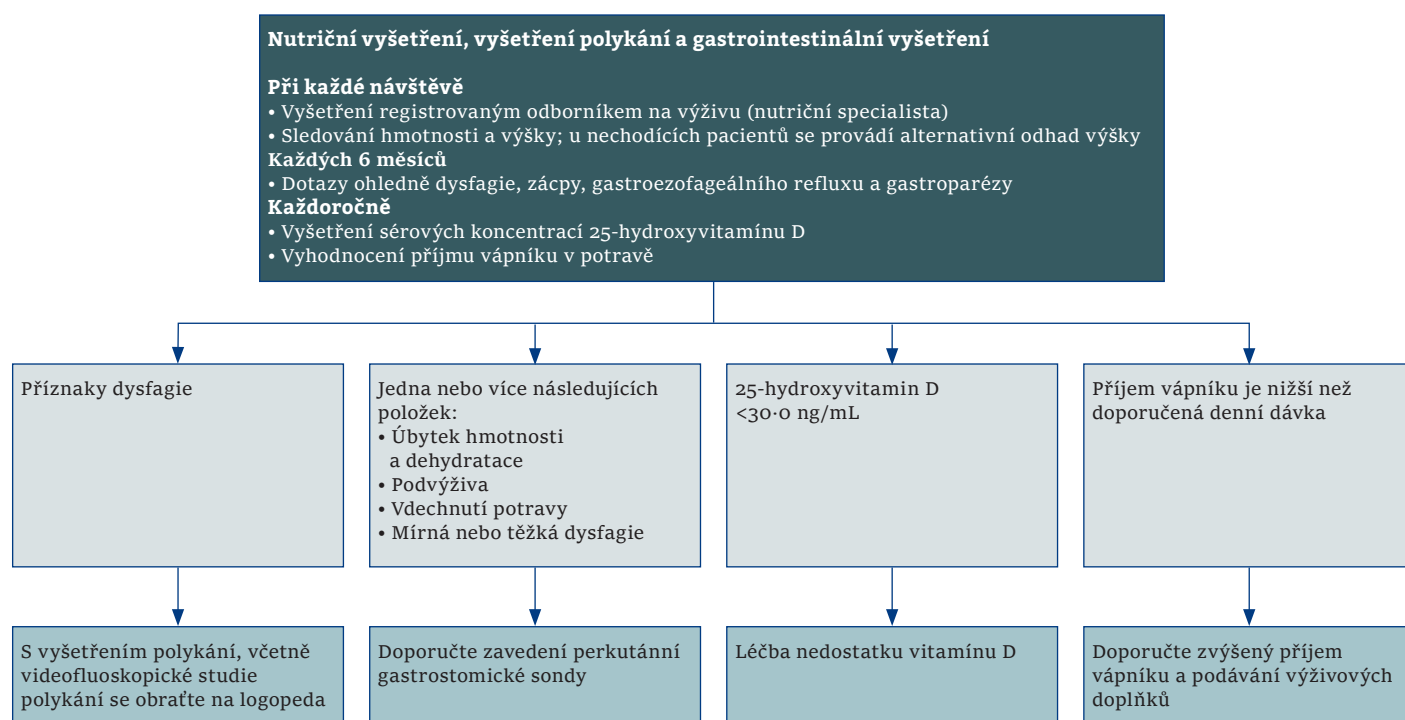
**Nutriční vyšetření, vyšetření polykání a gastrointestinální vyšetření**

**Při každé návštěvě**
• Vyšetření registrovaným odborníkem na výživu (nutriční specialista)
• Sledování hmotnosti a výšky; u nechodících pacientů se provádí alternativní odhad výšky
**Každých 6 měsíců**
• Dotazy ohledně dysfagie, zácpy, gastroezofageálního refluxu a gastroparézy
**Každoročně**
• Vyšetření sérových koncentrací 25-hydroxyvitamínu D
• Vyhodnocení příjmu vápníku v potravě

Příznaky dysfagie

S vyšetřením polykání, včetně videofluoskopické studie polykání se obraťte na logopeda

Jedna nebo více následujících položek:
• Úbytek hmotnosti a dehydratace
• Podvýživa
• Vdechnutí potravy
• Mírná nebo těžká dysfagie

Doporučte zavedení perkutánní gastrostomické sondy

25-hydroxyvitamin D <30·0 ng/mL

Léčba nedostatku vitamínu D

Příjem vápníku je nižší než doporučená denní dávka

Doporučte zvýšený příjem vápníku a podávání výživových doplňků